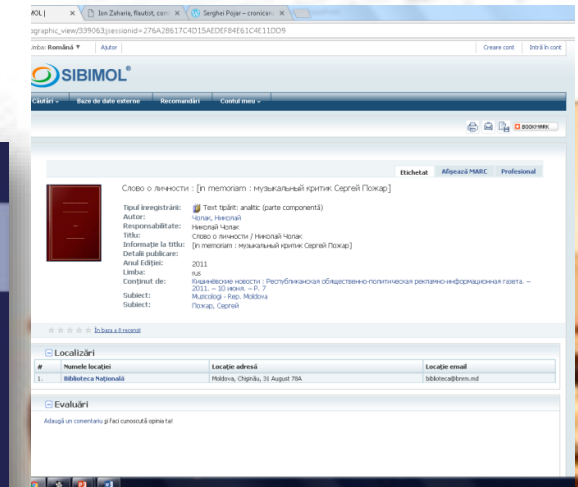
MOL | × Ion Zaharia, flautist, com × Serghei Pojar – cronicar ×

graphic_view/339063;jsessionid=276A28617C4D15AEDEF84E61C4E11DD9

Limba: Română ▼ | Ajutor

Creare cont | Intră în cont

SIBIMOL®

Căutări ▾ | Baze de date externe | Recomandări | Contul meu ▾

BOOKMARK

Etichetat | Afişează MARC | Profesional

Слово о личности : [in memoriam : музыкальный критик Сергей Пожар]

Tipul înregistrării: Text tipărit: analitic (parte componentă)
Autor: Чолак, Николай
Responsabilitate: Николай Чолак
Titlu: Слово о личности / Николай Чолак
Informaţie la titlu: [in memoriam : музыкальный критик Сергей Пожар]
Detalii publicare:
Anul Ediţiei: 2011
Limba: rus
Conţinut de: Кишинёвские новости : Республиканская общественно-политическая рекламно-информационная газета. – 2011. – 10 июня. – P. 7
Subiect: Muzicologi - Rep. Moldova
Subiect: Пожар, Сергей

În baza a 0 recenzii

Localizări

| # | Numele locaţiei | Locaţie adresă | Locaţie email |
|---|---|---|---|
| 1. | Biblioteca Naţională | Moldova, Chişinău, 31 August 78A | biblioteca@bnrm.md |

Evaluări

Adaugă un comentariu şi faci cunoscută opinia ta!